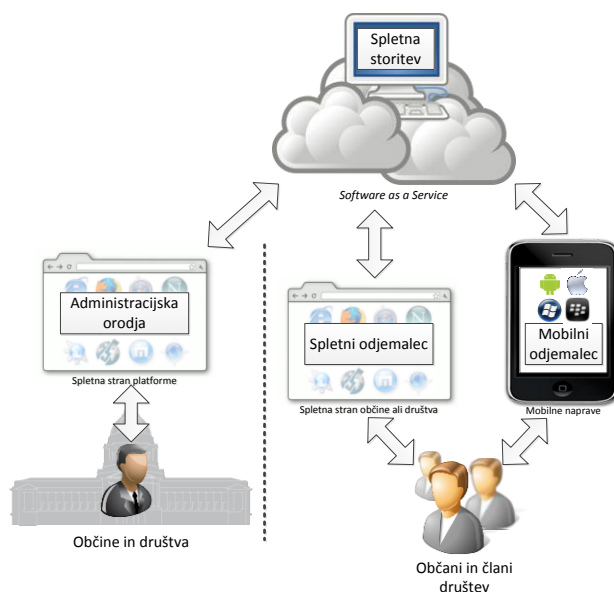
Spletna storitev

Software as a Service

Administracijska orodja

Spletna stran platforme

Spletni odjemalec

Spletna stran občine ali društva

Mobilni odjemalec

Mobilne naprave

Občine in društva

Občani in člani društev